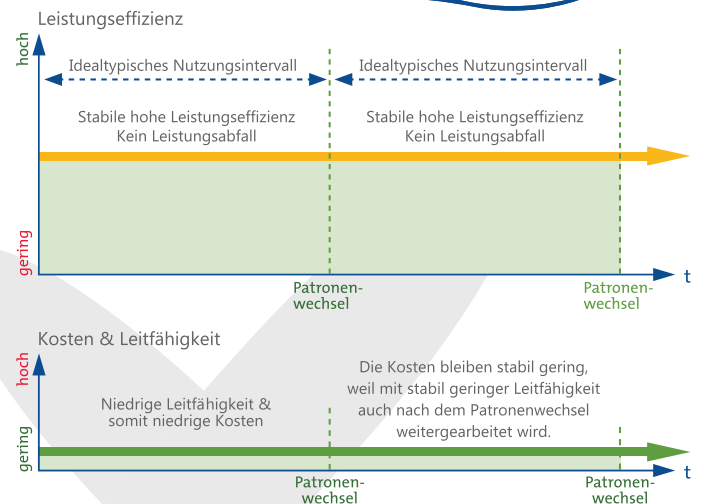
Leistungseffizienz

hoch

Idealtypisches Nutzungsintervall

Idealtypisches Nutzungsintervall

Stabile hohe Leistungseffizienz
Kein Leistungsabfall

Stabile hohe Leistungseffizienz
Kein Leistungsabfall

gering

t

Patronenwechsel

Patronenwechsel

Kosten & Leitfähigkeit

hoch

Niedrige Leitfähigkeit & somit niedrige Kosten

Die Kosten bleiben stabil gering, weil mit stabil geringer Leitfähigkeit auch nach dem Patronenwechsel weitergearbeitet wird.

gering

t

Patronenwechsel

Patronenwechsel